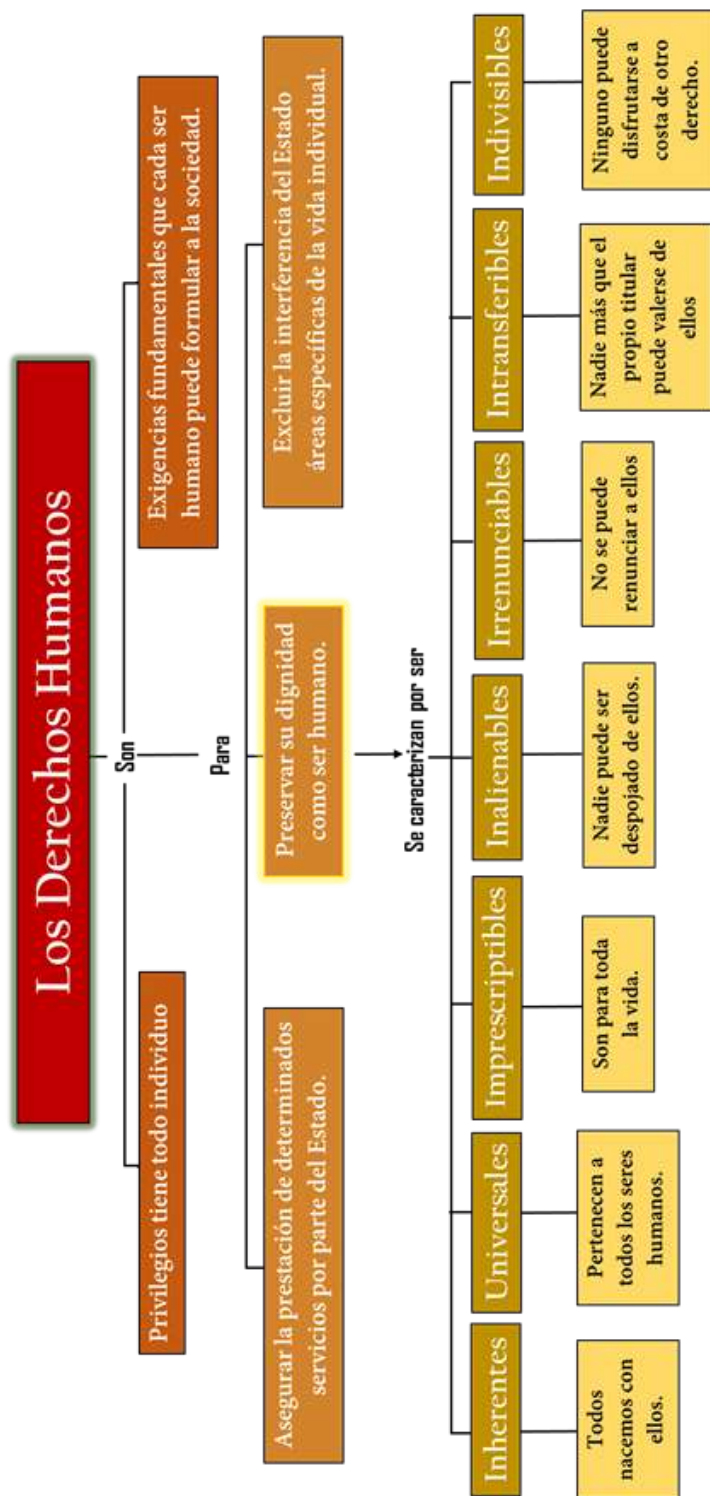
Los Derechos Humanos

Son

Privilegios tiene todo individuo

Exigencias fundamentales que cada ser humano puede formular a la sociedad.

Para

Asegurar la prestación de determinados servicios por parte del Estado.

Preservar su dignidad como ser humano.

Excluir la interferencia del Estado áreas específicas de la vida individual.

Se caracterizan por ser

Inherentes

Todos nacemos con ellos.

Universales

Pertenecen a todos los seres humanos.

Imprescriptibles

Son para toda la vida.

Inalienables

Nadie puede ser despojado de ellos.

Irrenunciables

No se puede renunciar a ellos

Intransferibles

Nadie más que el propio titular puede valerse de ellos

Indivisibles

Ninguno puede disfrutarse a costa de otro derecho.